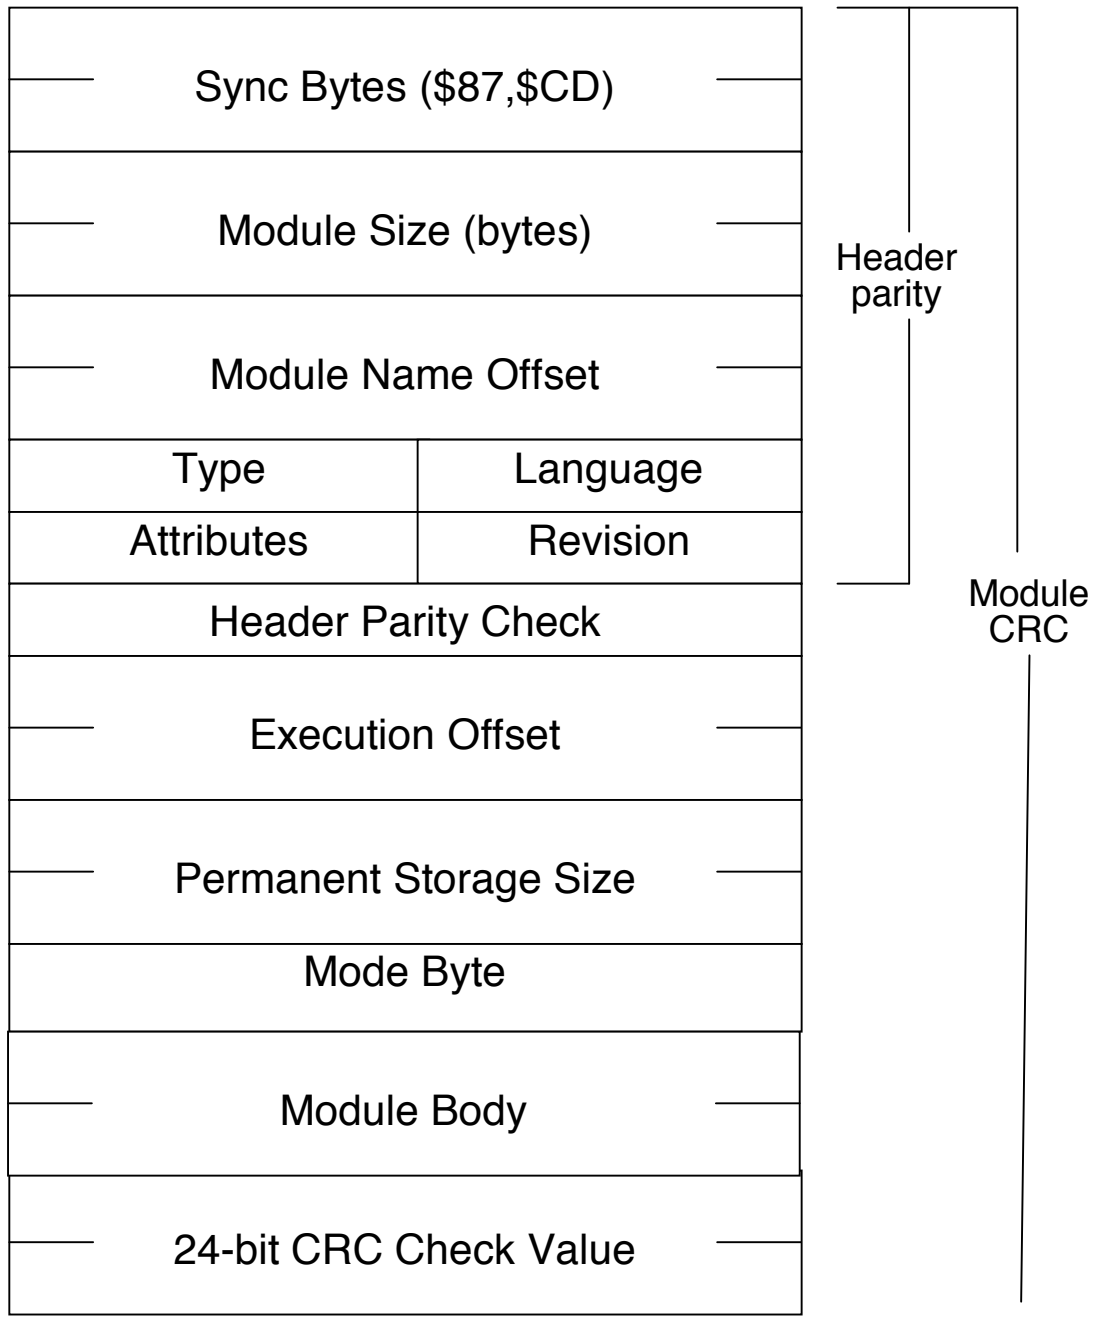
Sync Bytes ($87,$CD)

Module Size (bytes)

Module Name Offset

| Type | Language |
|---|---|
| Attributes | Revision |

Header Parity Check

Execution Offset

Permanent Storage Size

Mode Byte

Module Body

24-bit CRC Check Value

Header parity

Module CRC